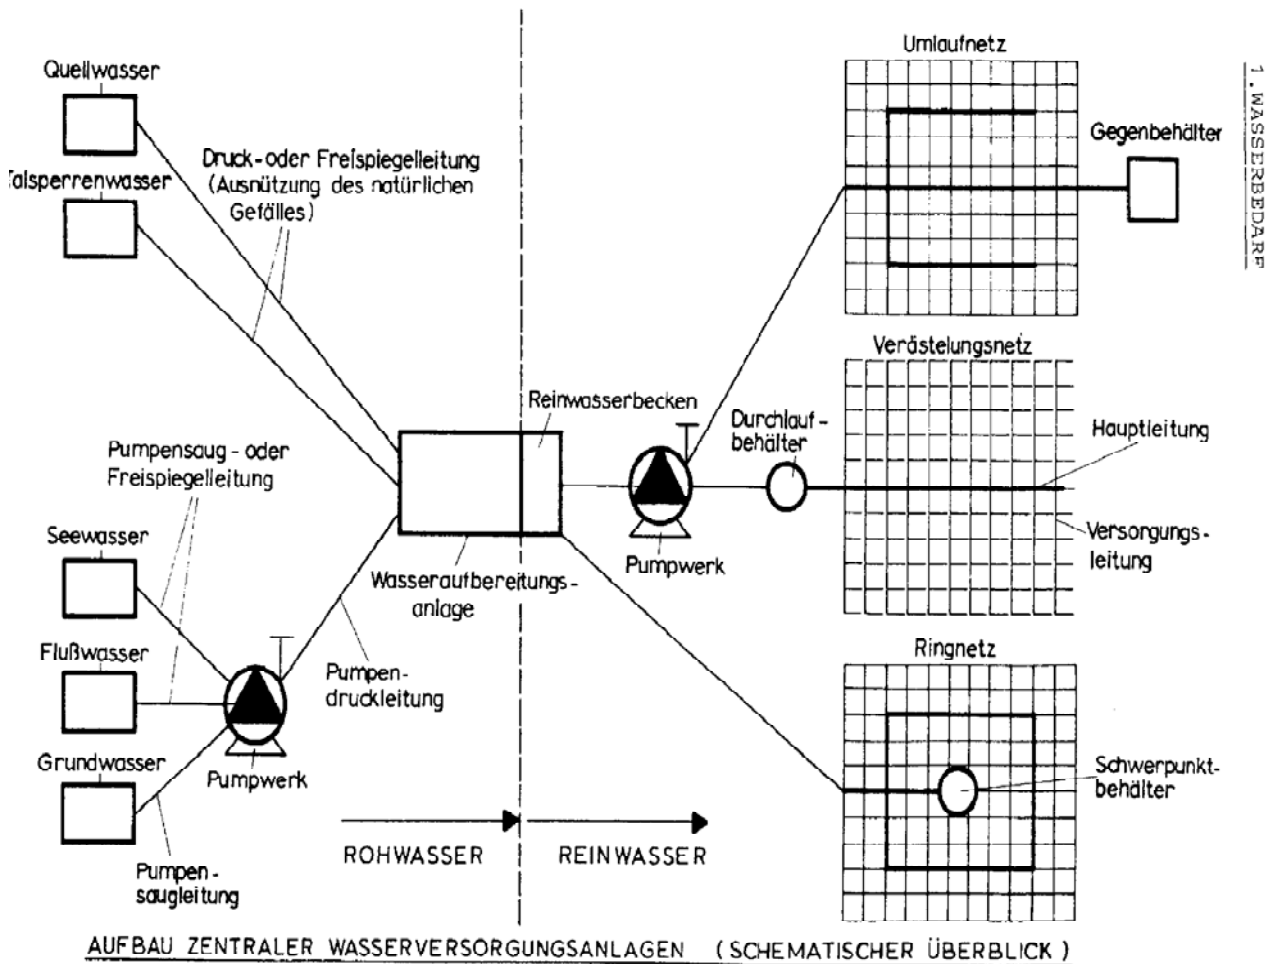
1. WASSERBEDARF

Quellwasser

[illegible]alsperrenwasser

Druck- oder Freispiegelleitung (Ausnützung des natürlichen Gefälles)

Pumpensaug - oder Freispiegelleitung

Seewasser

Flußwasser

Grundwasser

Pumpwerk

Pumpensaugleitung

Pumpendruckleitung

Wasseraufbereitungsanlage

Reinwasserbecken

Pumpwerk

Durchlaufbehälter

Umlaufnetz

Gegenbehälter

Verästelungsnetz

Hauptleitung

Versorgungsleitung

Ringnetz

Schwerpunktbehälter

ROHWASSER

REINWASSER

AUFBAU ZENTRALER WASSERVERSORGUNGSANLAGEN (SCHEMATISCHER ÜBERBLICK)